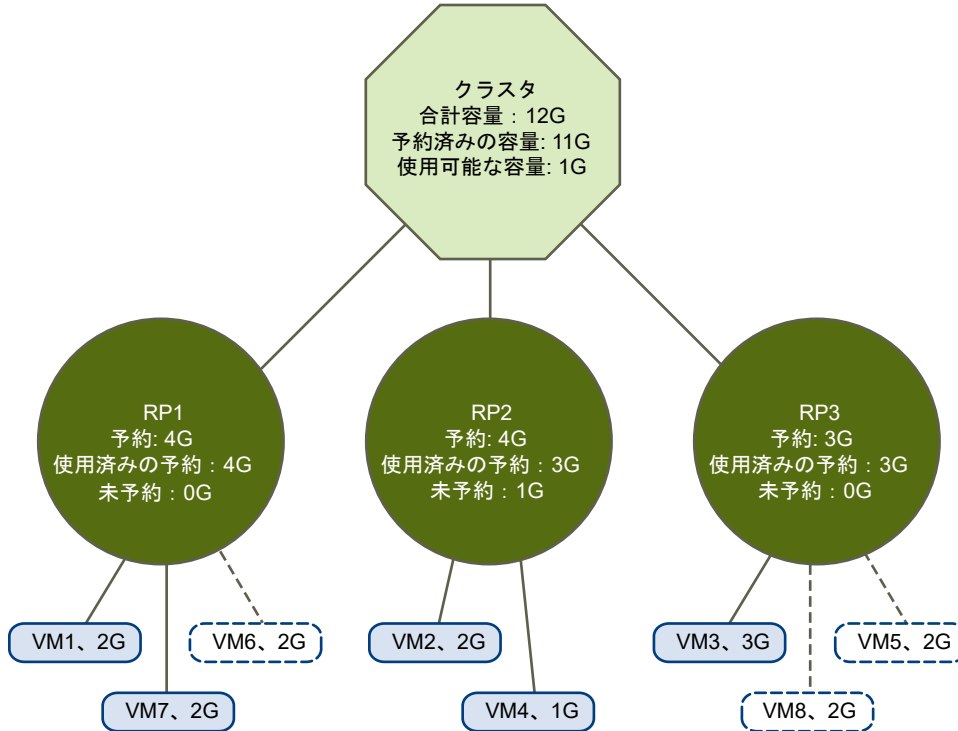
クラスタ
合計容量：12G
予約済みの容量: 11G
使用可能な容量: 1G

RP1
予約: 4G
使用済みの予約：4G
未予約：0G

RP2
予約: 4G
使用済みの予約：3G
未予約：1G

RP3
予約: 3G
使用済みの予約：3G
未予約：0G

VM1、2G

VM6、2G

VM7、2G

VM2、2G

VM4、1G

VM3、3G

VM5、2G

VM8、2G